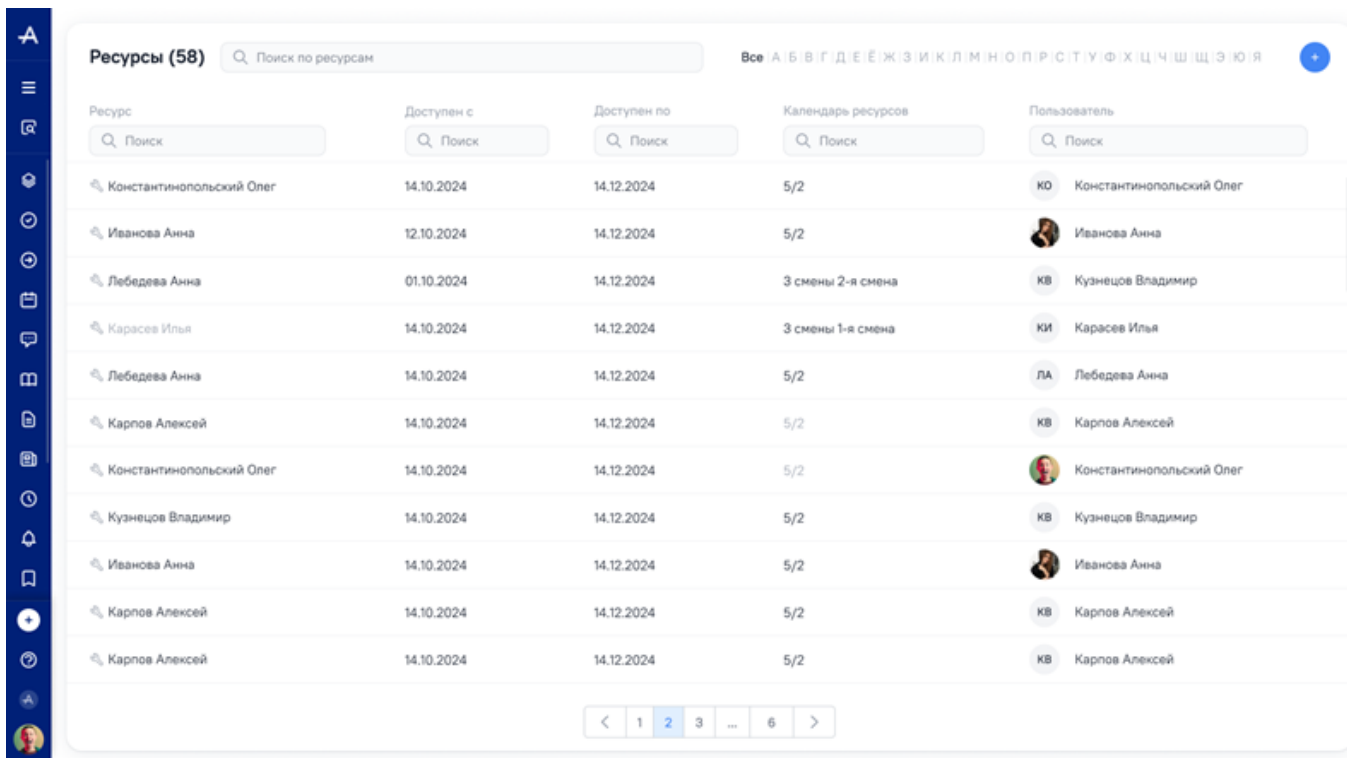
Ресурсы (58)

Поиск по ресурсам

Все | А | Б | В | Г | Д | Е | Ё | Ж | З | И | К | Л | М | Н | О | П | Р | С | Т | У | Ф | Х | Ц | Ч | Ш | Щ | Э | Ю | Я

+

| Ресурс | Доступен с | Доступен по | Календарь ресурсов | Пользователь |
|---|---|---|---|---|
| Поиск | Поиск | Поиск | Поиск | Поиск |
| Константинопольский Олег | 14.10.2024 | 14.12.2024 | 5/2 | КО Константинопольский Олег |
| Иванова Анна | 12.10.2024 | 14.12.2024 | 5/2 | Иванова Анна |
| Лебедева Анна | 01.10.2024 | 14.12.2024 | 3 смены 2-я смена | КВ Кузнецов Владимир |
| Карасев Илья | 14.10.2024 | 14.12.2024 | 3 смены 1-я смена | КИ Карасев Илья |
| Лебедева Анна | 14.10.2024 | 14.12.2024 | 5/2 | ЛА Лебедева Анна |
| Карпов Алексей | 14.10.2024 | 14.12.2024 | 5/2 | КВ Карпов Алексей |
| Константинопольский Олег | 14.10.2024 | 14.12.2024 | 5/2 | Константинопольский Олег |
| Кузнецов Владимир | 14.10.2024 | 14.12.2024 | 5/2 | КВ Кузнецов Владимир |
| Иванова Анна | 14.10.2024 | 14.12.2024 | 5/2 | Иванова Анна |
| Карпов Алексей | 14.10.2024 | 14.12.2024 | 5/2 | КВ Карпов Алексей |
| Карпов Алексей | 14.10.2024 | 14.12.2024 | 5/2 | КВ Карпов Алексей |

< 1 2 3 ... 6 >